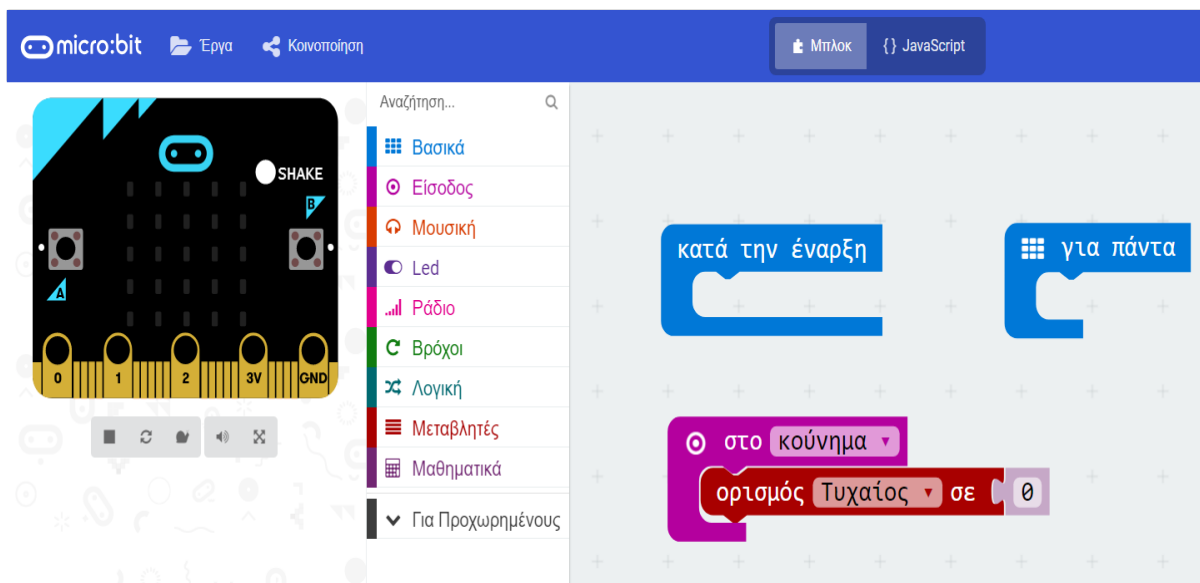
micro:bit Έργα Κοινοποίηση

Μπλοκ {} JavaScript

SHAKE
B
A
0 1 2 3V GND

Αναζήτηση...

Βασικά
Είσοδος
Μουσική
Led
Ράδιο
Βρόχοι
Λογική
Μεταβλητές
Μαθηματικά
Για Προχωρημένους

κατά την έναρξη

για πάντα

στο κούνημα

ορισμός Τυχαίος σε 0